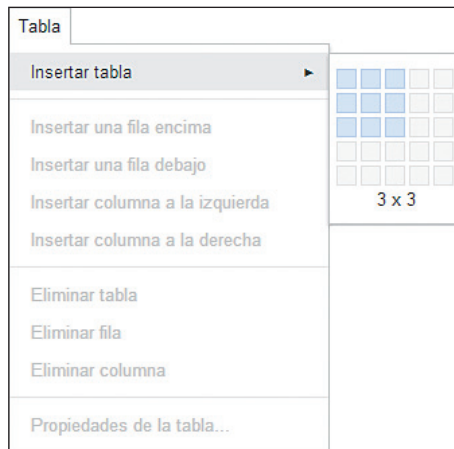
Tabla

Insertar tabla

3 x 3

Insertar una fila encima
Insertar una fila debajo
Insertar columna a la izquierda
Insertar columna a la derecha

Eliminar tabla
Eliminar fila
Eliminar columna

Propiedades de la tabla...